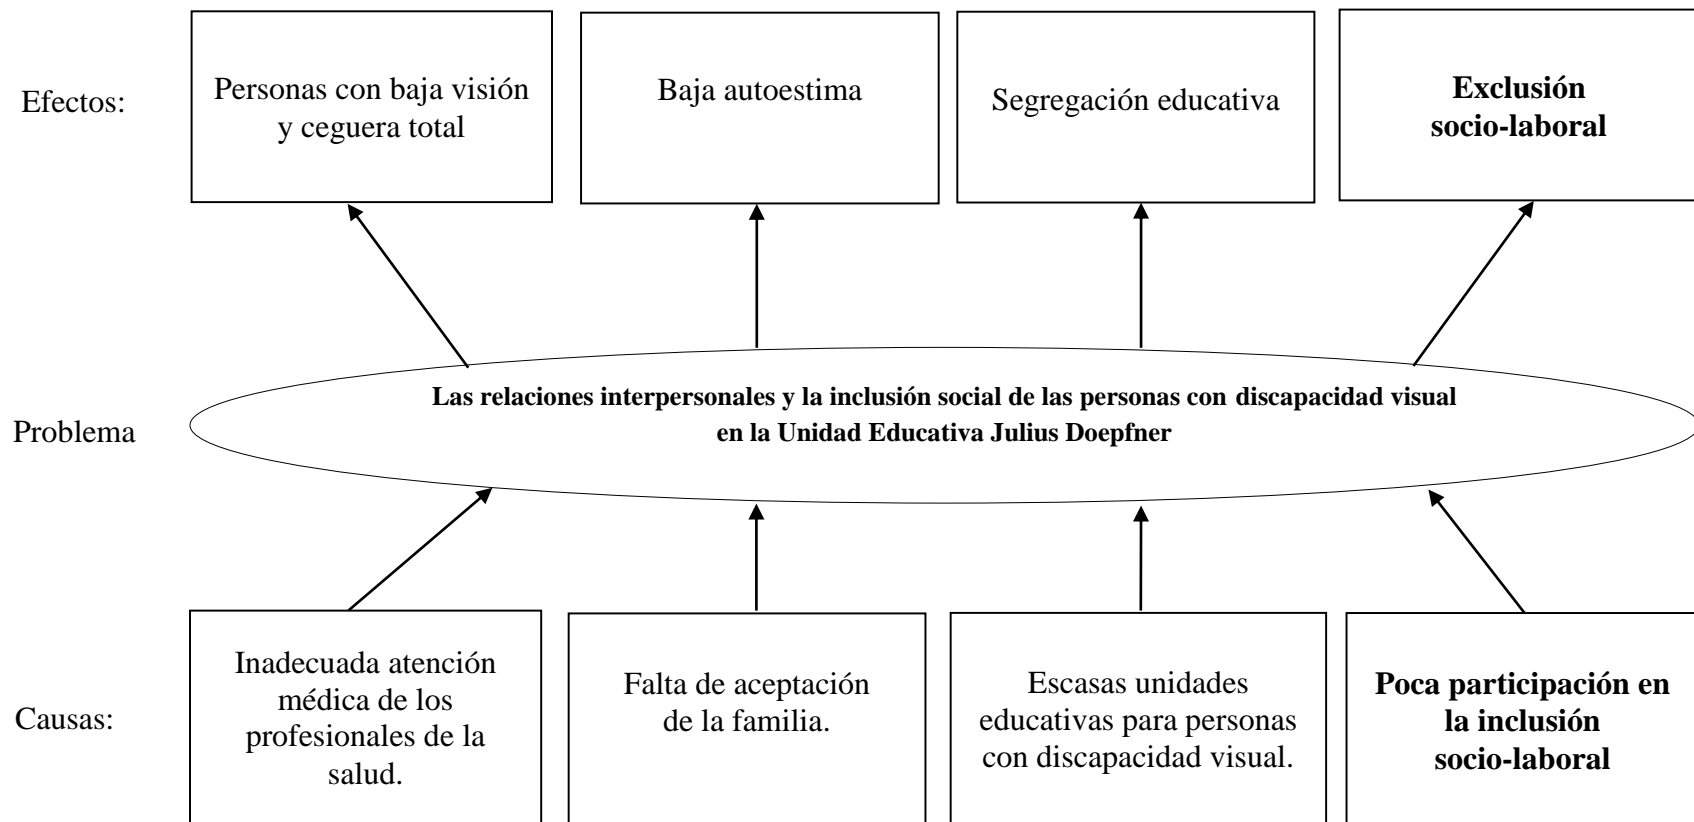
Efectos:

Personas con baja visión y ceguera total

Baja autoestima

Segregación educativa

**Exclusión socio-laboral**

Problema

**Las relaciones interpersonales y la inclusión social de las personas con discapacidad visual en la Unidad Educativa Julius Doepfner**

Causas:

Inadecuada atención médica de los profesionales de la salud.

Falta de aceptación de la familia.

Escasas unidades educativas para personas con discapacidad visual.

**Poca participación en la inclusión socio-laboral**